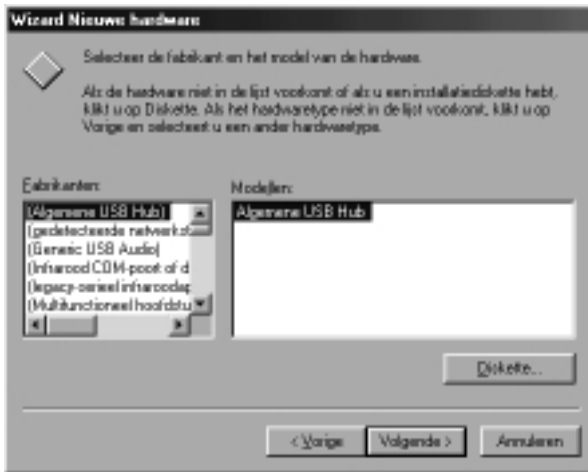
Wizard Nieuwe hardware

Selecteer de fabrikant en het model van de hardware.

Als de hardware niet in de lijst voorkomt of als u een installatiediskette hebt, klikt u op Diskette. Als het hardwaretype niet in de lijst voorkomt, klikt u op Vorige en selecteert u een ander hardwaretype.

Fabrikanten:
(Algemene USB Hub)
(gedetecteerde netwerkst
(Generic USB Audio)
(Infrarood COM-poort of d
(legacy-serieel infraroodap
(Multifunctioneel hoofdstu

Modellen:
Algemene USB Hub

Diskette...

< Vorige
Volgende >
Annuleren